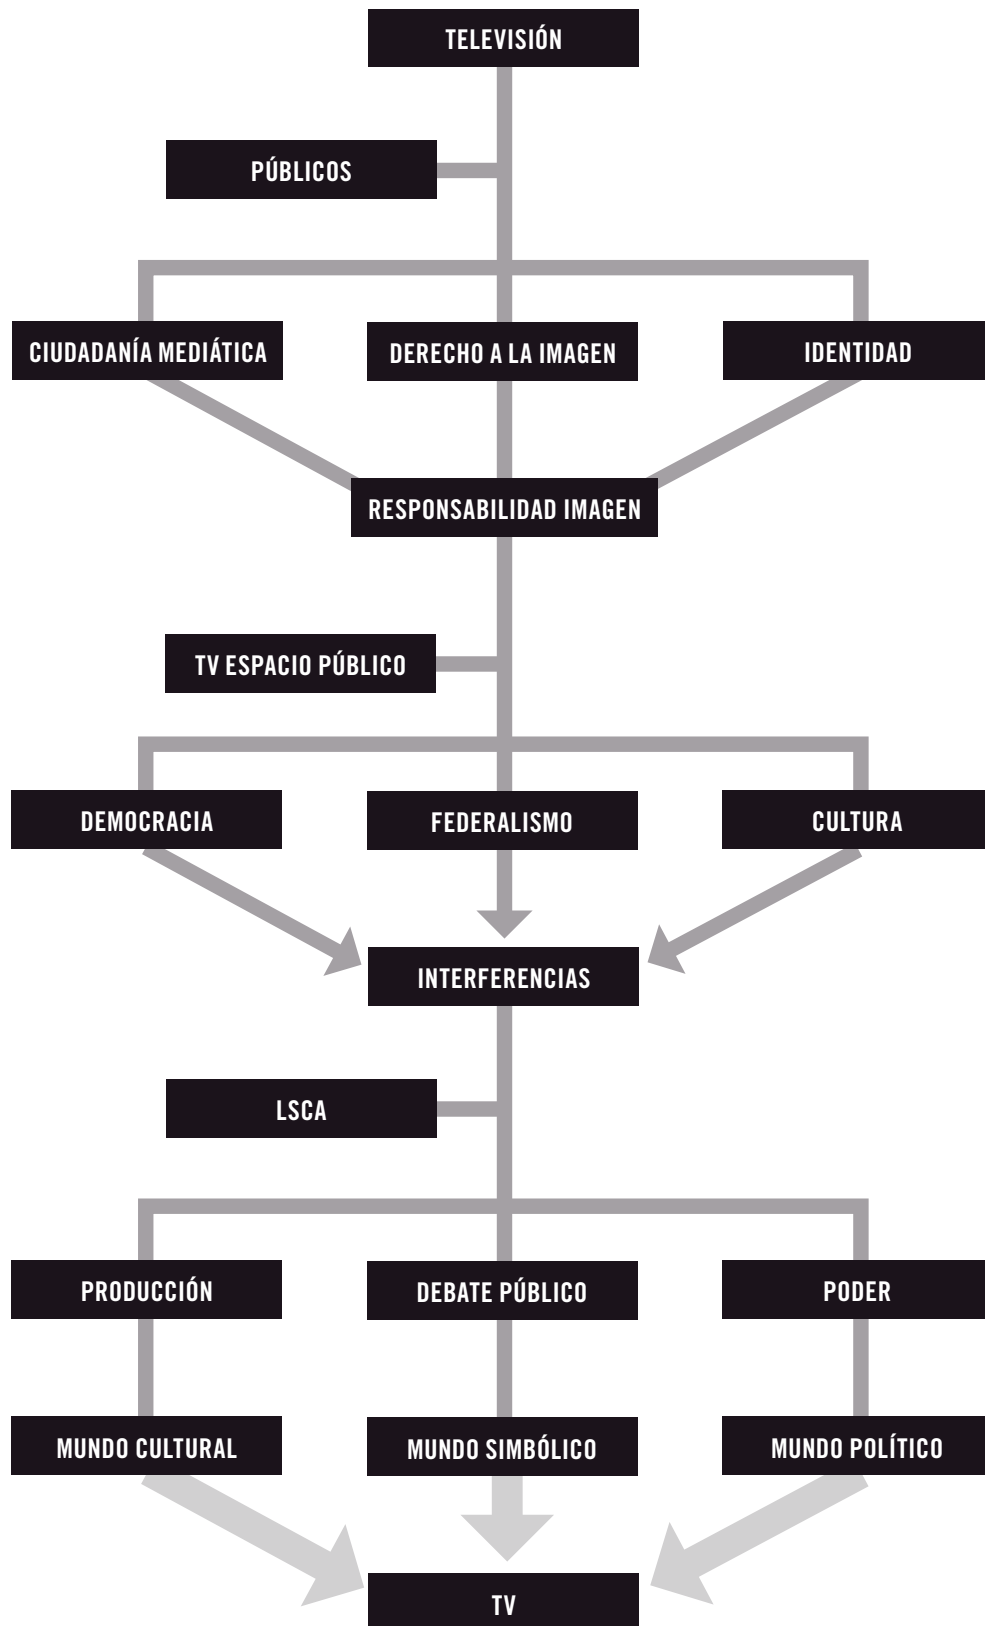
TELEVISIÓN

PÚBLICOS

CIUDADANÍA MEDIÁTICA

DERECHO A LA IMAGEN

IDENTIDAD

RESPONSABILIDAD IMAGEN

TV ESPACIO PÚBLICO

DEMOCRACIA

FEDERALISMO

CULTURA

INTERFERENCIAS

LSCA

PRODUCCIÓN

DEBATE PÚBLICO

PODER

MUNDO CULTURAL

MUNDO SIMBÓLICO

MUNDO POLÍTICO

TV